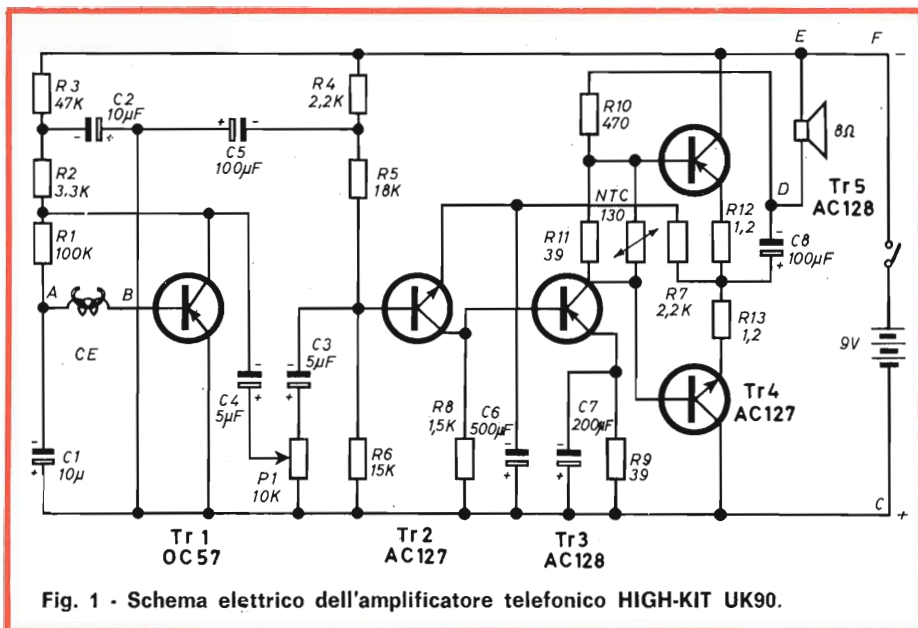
R 3
47K

C 2
10µF

R 4
2,2 K

R 10
470

E

F

C 5
100µF

8Ω

R 2
3.3 K

R 5
18K

D

Tr 5
AC128

NTC
130

R 12
1,2

R 11
39

C 8
100µF

R 1
100K

A

B

R 7
2,2 K

R 13
1,2

CE

C 3
5µF

9V

C 4
5µF

Tr 4
AC127

R 8
1,5 K

C 6
500µF

C 7
200µF

C 1
10µ

R 6
15K

R 9
39

P 1
10K

C

+

Tr 1
OC 57

Tr 2
AC127

Tr 3
AC128

Fig. 1 - Schema elettrico dell'amplificatore telefonico HIGH-KIT UK90.